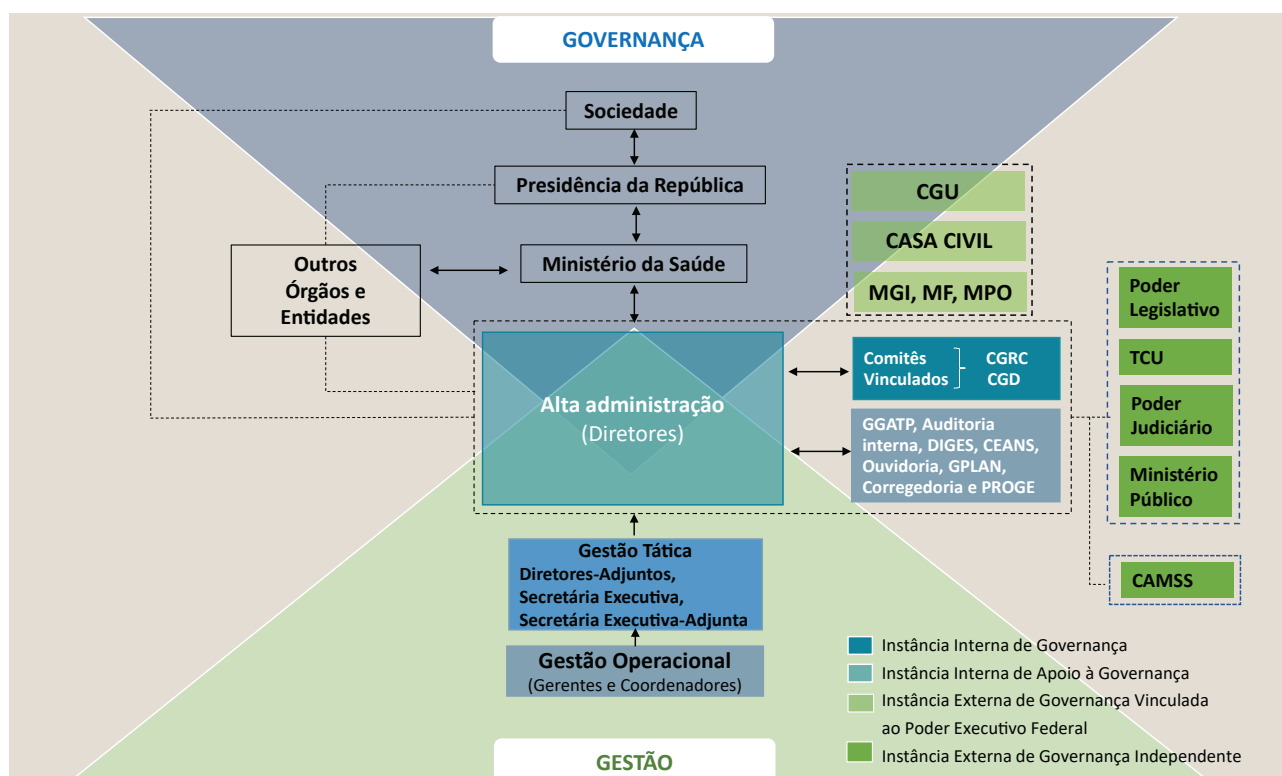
GOVERNANÇA

Sociedade

Presidência da República

Ministério da Saúde

Outros Órgãos e Entidades

CGU

CASA CIVIL

MGI, MF, MPO

Poder Legislativo

TCU

Poder Judiciário

Ministério Público

CAMSS

Alta administração (Diretores)

Comitês Vinculados

CGRC
CGD

GGATP, Auditoria interna, DIGES, CEANS, Ouvidoria, GPLAN, Corregedoria e PROGE

Gestão Tática
Diretores-Adjuntos, Secretária Executiva, Secretária Executiva-Adjunta

Gestão Operacional
(Gerentes e Coordenadores)

Instância Interna de Governança
Instância Interna de Apoio à Governança
Instância Externa de Governança Vinculada ao Poder Executivo Federal
Instância Externa de Governança Independente

GESTÃO